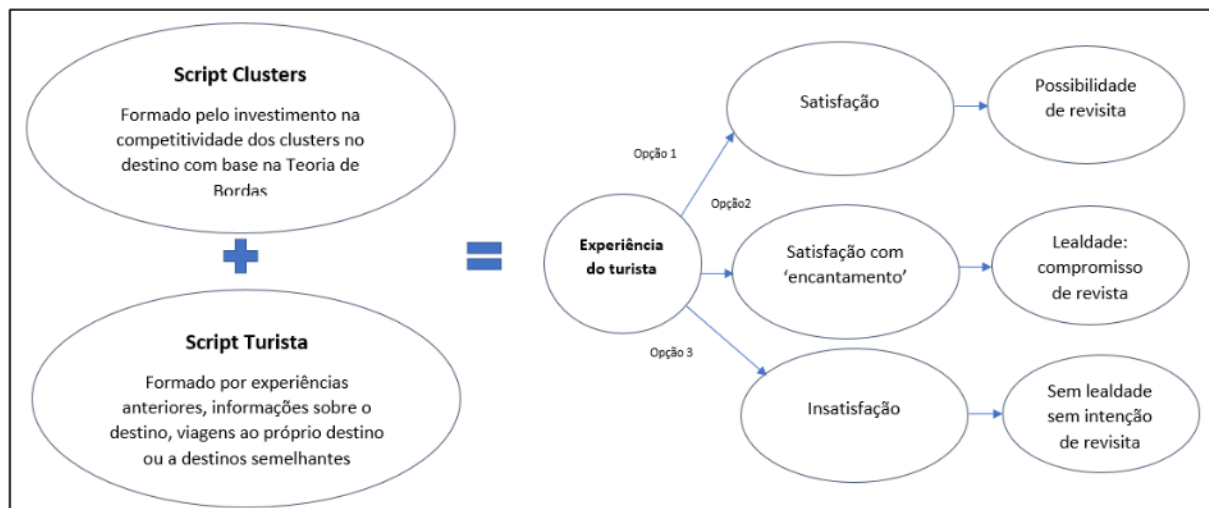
Script Clusters

Formado pelo investimento na competitividade dos clusters no destino com base na Teoria de Bordas

Script Turista

Formado por experiências anteriores, informações sobre o destino, viagens ao próprio destino ou a destinos semelhantes

Experiência do turista

Opção 1

Opção2

Opção 3

Satisfação

Possibilidade de revisita

Satisfação com 'encantamento'

Lealdade: compromisso de revista

Insatisfação

Sem lealdade sem intenção de revisita